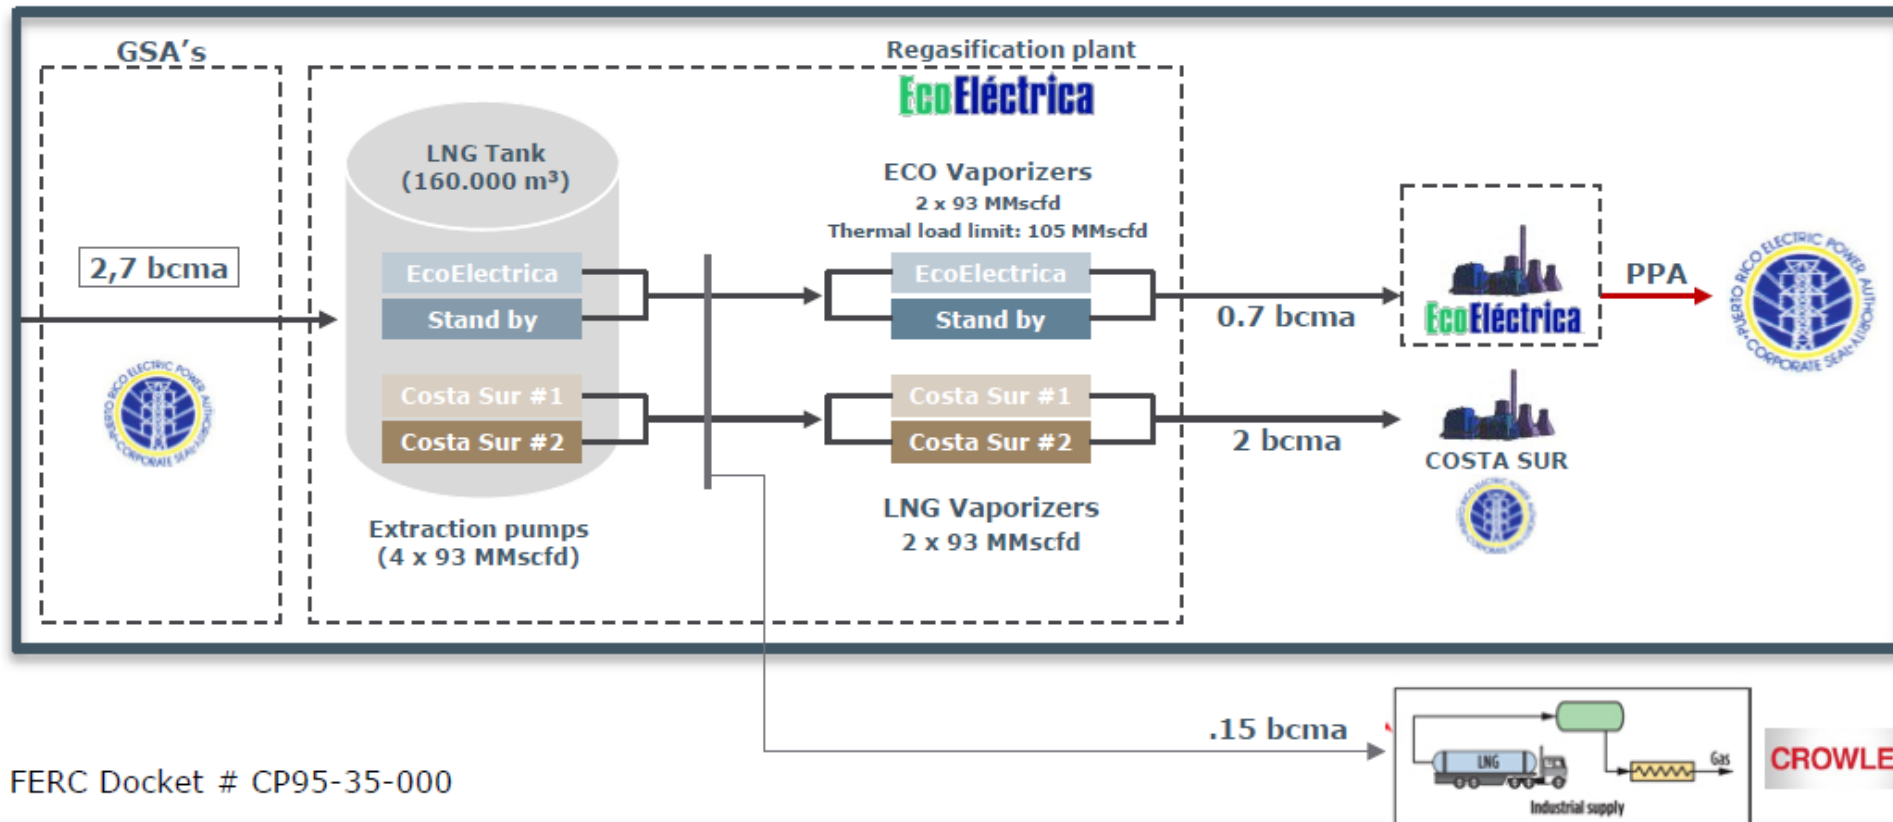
GSA's

2,7 bcma

Regasification plant

EcoEléctrica

LNG Tank
(160.000 m³)

EcoElectrica

Stand by

Costa Sur #1

Costa Sur #2

Extraction pumps
(4 x 93 MMscfd)

ECO Vaporizers
2 x 93 MMscfd
Thermal load limit: 105 MMscfd

EcoElectrica

Stand by

Costa Sur #1

Costa Sur #2

LNG Vaporizers
2 x 93 MMscfd

0.7 bcma

2 bcma

EcoEléctrica

PPA

COSTA SUR

.15 bcma

LNG

Gas

Industrial supply

CROWLE

FERC Docket # CP95-35-000